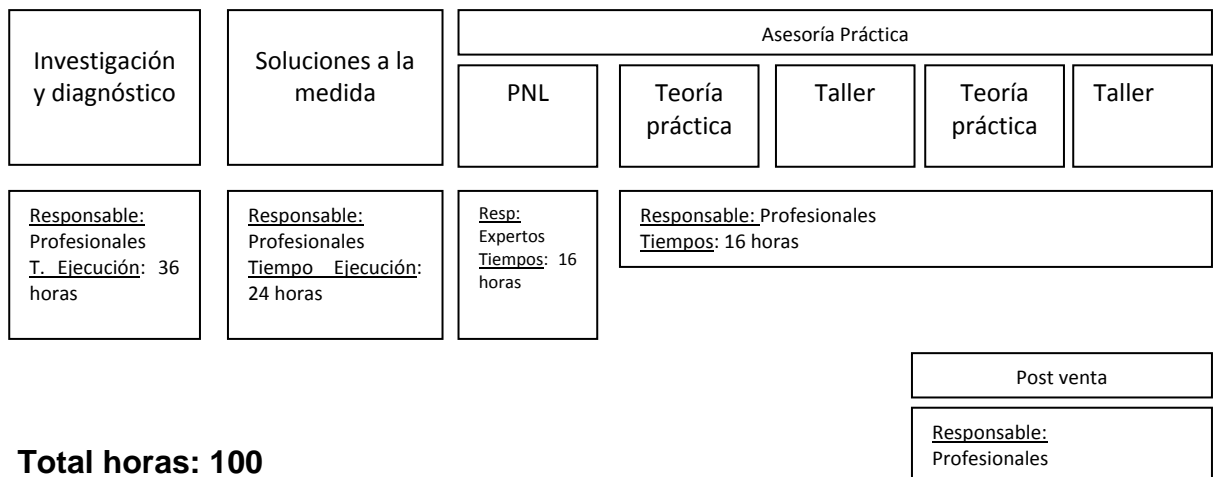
Investigación y diagnóstico

Soluciones a la medida

Asesoría Práctica

PNL

Teoría práctica

Taller

Teoría práctica

Taller

Responsable: Profesionales
T. Ejecución: 36 horas

Responsable: Profesionales
Tiempo Ejecución: 24 horas

Resp: Expertos
Tiempos: 16 horas

Responsable: Profesionales
Tiempos: 16 horas

Post venta

Responsable: Profesionales

Total horas: 100